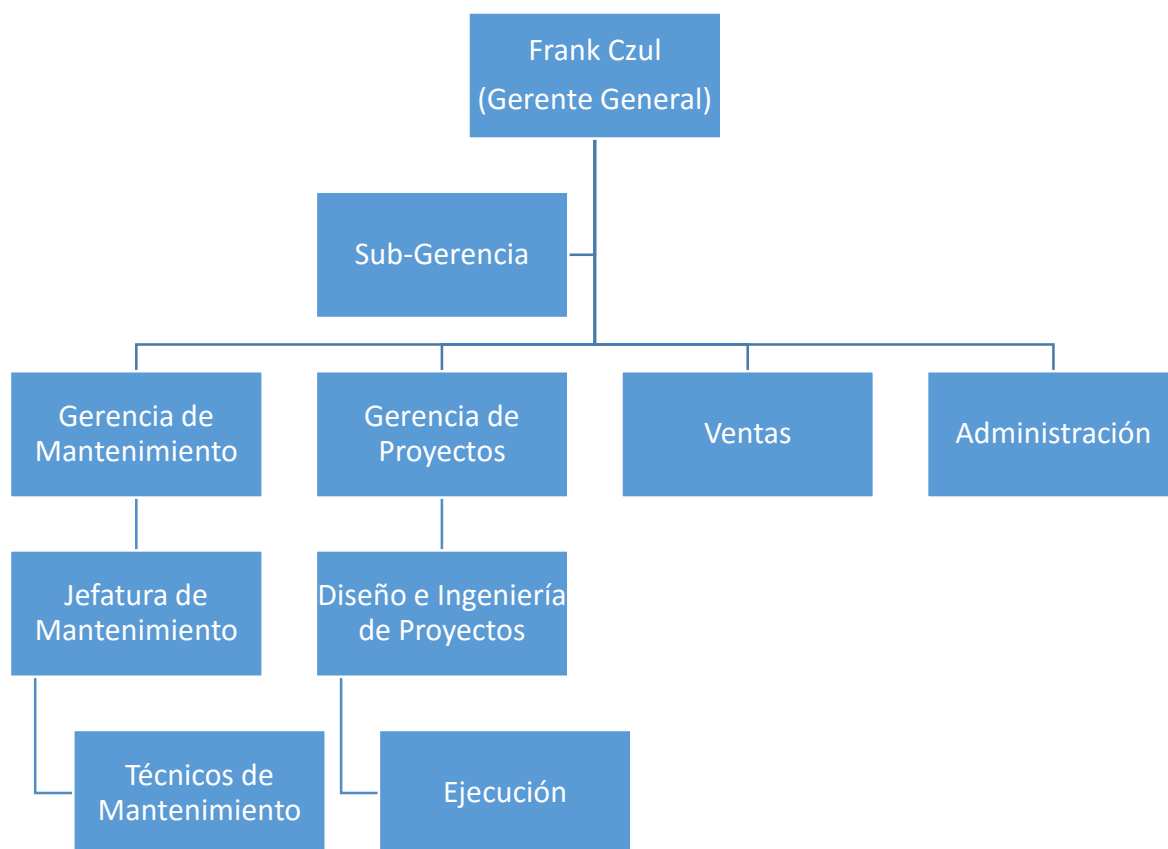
Frank Czul
(Gerente General)

Sub-Gerencia

Gerencia de Mantenimiento

Gerencia de Proyectos

Ventas

Administración

Jefatura de Mantenimiento

Diseño e Ingeniería de Proyectos

Técnicos de Mantenimiento

Ejecución